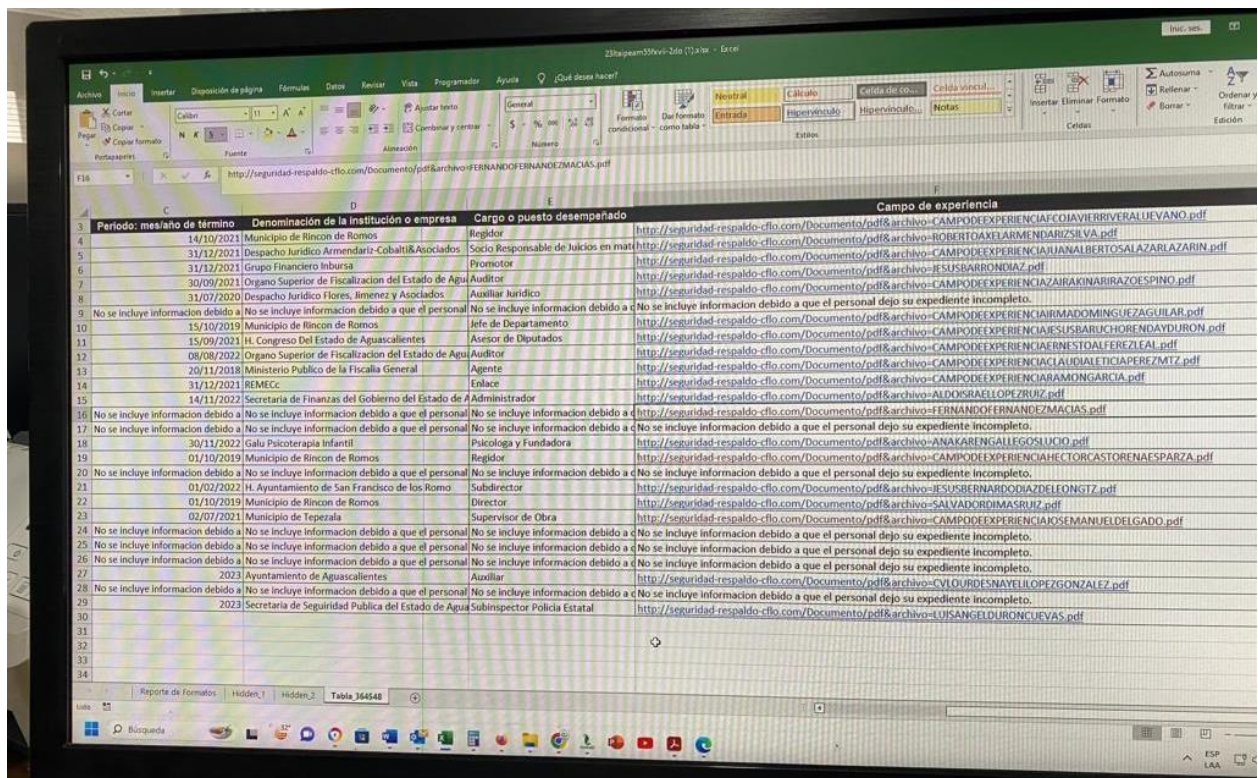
23taipeam55fxvii-2do (1).xlsx - Excel

Inic. ses.

Archivo Inicio Insertar Disposición de página Fórmulas Datos Revisar Vista Programador Ayuda ¿Qué desea hacer?

Cortar Copiar Copiar formato Pegar Portapapeles Calibri 11 N K S Fuente Ajustar texto Combinar y centrar Alineación General Número Formato condicional Dar formato como tabla Neutral Cálculo Celda de co... Celda vincul... Entrada Hipervínculo Hipervínculo... Notas Estilos Insertar Eliminar Formato Celdas Autosuma Rellenar Borrar Ordenar y filtrar Edición

F16 http://seguridad-respaldo-cflo.com/Documento/pdf&archivo=FERNANDOFERNANDEZMACIAS.pdf

| | C | D | E | F |
|---|---|---|---|---|
| 3 | Periodo: mes/año de término | Denominación de la institución o empresa | Cargo o puesto desempeñado | Campo de experiencia |
| 4 | 14/10/2021 | Municipio de Rincon de Romos | Regidor | http://seguridad-respaldo-cflo.com/Documento/pdf&archivo=CAMPODEEXPERIENCIAFCOJAVIERRIVERALUEVANO.pdf |
| 5 | 31/12/2021 | Despacho Juridico Armendariz-Cobalti&Asociados | Socio Responsable de Juicios en mat | http://seguridad-respaldo-cflo.com/Documento/pdf&archivo=ROBERTOAXELARMENDARIZSILVA.pdf |
| 6 | 31/12/2021 | Grupo Financiero Inbursa | Promotor | http://seguridad-respaldo-cflo.com/Documento/pdf&archivo=CAMPODEEXPERIENCIAJUANALBERTOSALAZARLAZARIN.pdf |
| 7 | 30/09/2021 | Organo Superior de Fiscalizacion del Estado de Agu | Auditor | http://seguridad-respaldo-cflo.com/Documento/pdf&archivo=JESUSBARRONDIAZ.pdf |
| 8 | 31/07/2020 | Despacho Juridico Flores, Jimenez y Asociados | Auxiliar Juridico | http://seguridad-respaldo-cflo.com/Documento/pdf&archivo=CAMPODEEXPERIENCIAZAIRAKINARIRAZOESPINO.pdf |
| 9 | No se incluye informacion debido a | No se incluye informacion debido a que el personal | No se incluye informacion debido a q | No se incluye informacion debido a que el personal dejo su expediente incompleto. |
| 10 | 15/10/2019 | Municipio de Rincon de Romos | Jefe de Departamento | http://seguridad-respaldo-cflo.com/Documento/pdf&archivo=CAMPODEEXPERIENCIAIRMADOMINGUEZAGUILAR.pdf |
| 11 | 15/09/2021 | H. Congreso Del Estado de Aguascalientes | Asesor de Diputados | http://seguridad-respaldo-cflo.com/Documento/pdf&archivo=CAMPODEEXPERIENCIAJESUSBARUCHORENDAYDURON.pdf |
| 12 | 08/08/2022 | Organo Superior de Fiscalizacion del Estado de Agu | Auditor | http://seguridad-respaldo-cflo.com/Documento/pdf&archivo=CAMPODEEXPERIENCIAERNESTOALFEREZLEAL.pdf |
| 13 | 20/11/2018 | Ministerio Publico de la Fiscalia General | Agente | http://seguridad-respaldo-cflo.com/Documento/pdf&archivo=CAMPODEEXPERIENCIACLAUDIALETICIAPEREZMTZ.pdf |
| 14 | 31/12/2021 | REMECc | Enlace | http://seguridad-respaldo-cflo.com/Documento/pdf&archivo=CAMPODEEXPERIENCIARAMONGARCIA.pdf |
| 15 | 14/12/2022 | Secretaria de Finanzas del Gobierno del Estado de A | Administrador | http://seguridad-respaldo-cflo.com/Documento/pdf&archivo=ALDOISRAELLOPEZRUIZ.pdf |
| 16 | No se incluye informacion debido a | No se incluye informacion debido a que el personal | No se incluye informacion debido a q | http://seguridad-respaldo-cflo.com/Documento/pdf&archivo=FERNANDOFERNANDEZMACIAS.pdf |
| 17 | No se incluye informacion debido a | No se incluye informacion debido a que el personal | No se incluye informacion debido a q | No se incluye informacion debido a que el personal dejo su expediente incompleto. |
| 18 | 30/11/2022 | Galu Psicoterapia Infantil | Psicologa y Fundadora | http://seguridad-respaldo-cflo.com/Documento/pdf&archivo=ANAKARENGALLEGOSLUCIO.pdf |
| 19 | 01/10/2019 | Municipio de Rincon de Romos | Regidor | http://seguridad-respaldo-cflo.com/Documento/pdf&archivo=CAMPODEEXPERIENCIAHECTORCASTORENAESPARZA.pdf |
| 20 | No se incluye informacion debido a | No se incluye informacion debido a que el personal | No se incluye informacion debido a q | No se incluye informacion debido a que el personal dejo su expediente incompleto. |
| 21 | 01/02/2022 | H. Ayuntamiento de San Francisco de los Romo | Subdirector | http://seguridad-respaldo-cflo.com/Documento/pdf&archivo=JESUSBERNARDODIAZDELEONGTZ.pdf |
| 22 | 01/10/2019 | Municipio de Rincon de Romos | Director | http://seguridad-respaldo-cflo.com/Documento/pdf&archivo=SALVADORDIMASRUIZ.pdf |
| 23 | 02/07/2021 | Municipio de Tepezala | Supervisor de Obra | http://seguridad-respaldo-cflo.com/Documento/pdf&archivo=CAMPODEEXPERIENCIAJOSEMANUELDELGADO.pdf |
| 24 | No se incluye informacion debido a | No se incluye informacion debido a que el personal | No se incluye informacion debido a q | No se incluye informacion debido a que el personal dejo su expediente incompleto. |
| 25 | No se incluye informacion debido a | No se incluye informacion debido a que el personal | No se incluye informacion debido a q | No se incluye informacion debido a que el personal dejo su expediente incompleto. |
| 26 | No se incluye informacion debido a | No se incluye informacion debido a que el personal | No se incluye informacion debido a q | No se incluye informacion debido a que el personal dejo su expediente incompleto. |
| 27 | 2023 | Ayuntamiento de Aguascalientes | Auxiliar | http://seguridad-respaldo-cflo.com/Documento/pdf&archivo=CVLOURDESNAYELILOPEZGONZALEZ.pdf |
| 28 | No se incluye informacion debido a | No se incluye informacion debido a que el personal | No se incluye informacion debido a q | No se incluye informacion debido a que el personal dejo su expediente incompleto. |
| 29 | 2023 | Secretaria de Seguridad Publica del Estado de Agua | Subinspector Policia Estatal | http://seguridad-respaldo-cflo.com/Documento/pdf&archivo=LUISANGELDURONCUEVAS.pdf |
| 30 | | | | |
| 31 | | | | |
| 32 | | | | |
| 33 | | | | |
| 34 | | | | |

Reporte de Formatos Hidden_1 Hidden_2 Tabla_364548

Listo

Búsqueda

ESP LAA